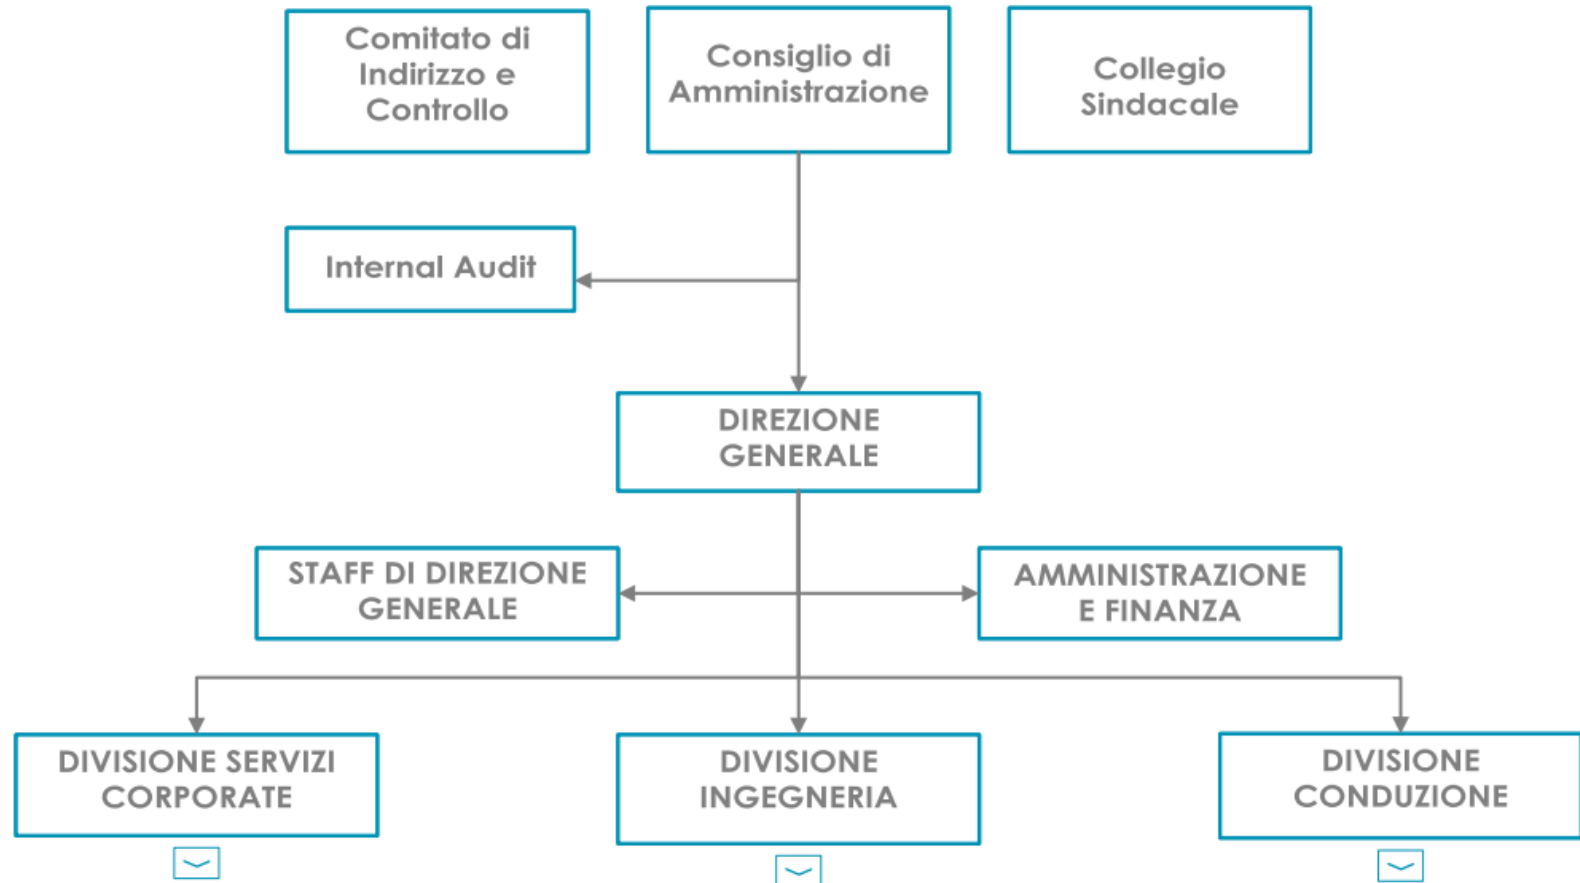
Comitato di Indirizzo e Controllo

Consiglio di Amministrazione

Collegio Sindacale

Internal Audit

DIREZIONE GENERALE

STAFF DI DIREZIONE GENERALE

AMMINISTRAZIONE E FINANZA

DIVISIONE SERVIZI CORPORATE

DIVISIONE INGEGNERIA

DIVISIONE CONDUZIONE